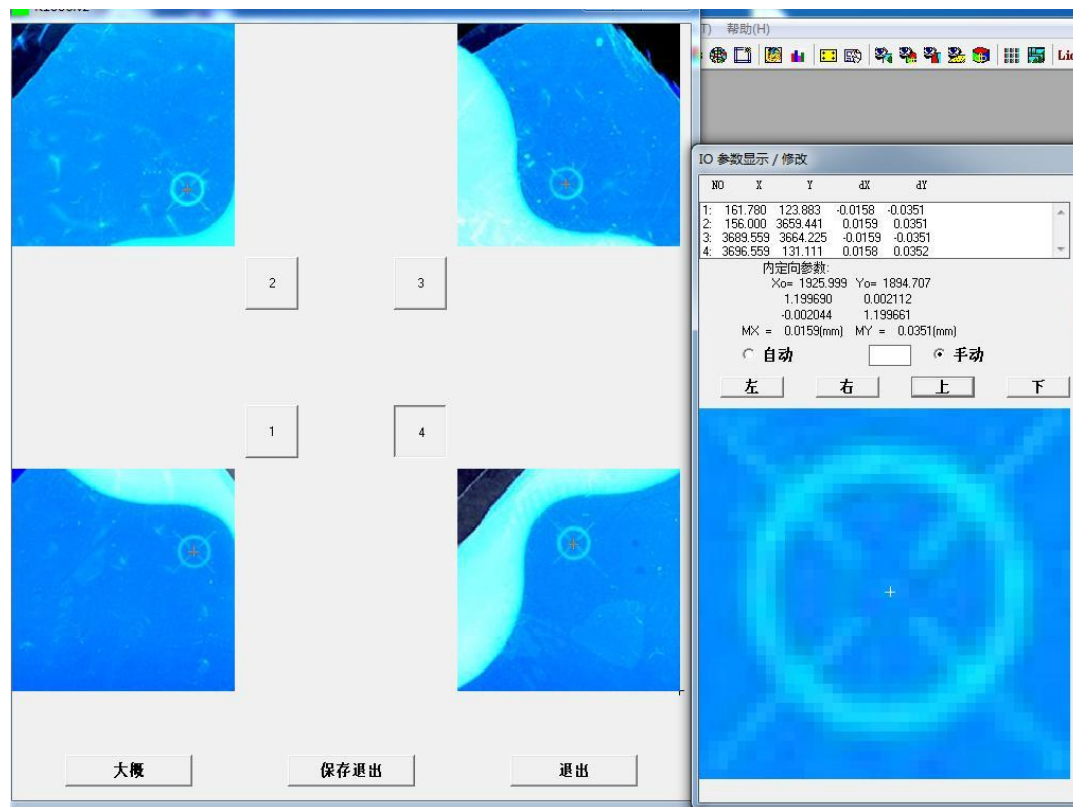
T) 帮助(H)

Lic

2

3

1

4

IO 参数显示 / 修改

| NO | X | Y | dX | dY |
|---|---|---|---|---|
| 1: | 161.780 | 123.883 | -0.0158 | -0.0351 |
| 2: | 156.000 | 3659.441 | 0.0159 | 0.0351 |
| 3: | 3689.559 | 3664.225 | -0.0159 | -0.0351 |
| 4: | 3696.559 | 131.111 | 0.0158 | 0.0352 |

内定向参数:
Xo= 1925.999 Yo= 1894.707
1.199690 0.002112
-0.002044 1.199661
MX = 0.0159(mm) MY = 0.0351(mm)

自动

手动

左

右

上

下

大概

保存退出

退出